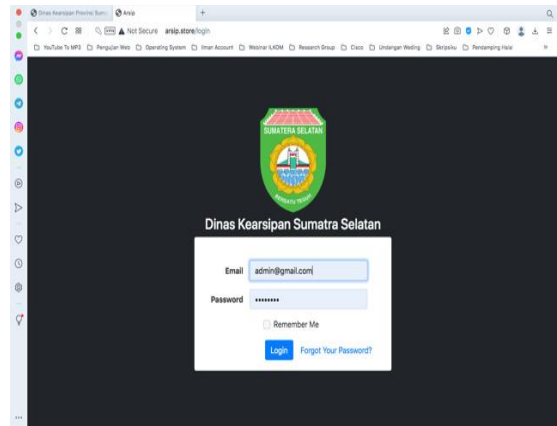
Dinas Kearsipan Provinsi Sumatera Selatan
Arsip
+
Not Secure arsip.store/login
YouTube To MP3
Pengujian Web
Operating System
Iiman Account
Webinar ILKOM
Research Group
Cisco
Undangan Weding
Skripsiku
Pendamping Halal

SUMATERA SELATAN
BERSATU TEGUH

Dinas Kearsipan Sumatra Selatan

Email admin@gmail.com
Password ••••••••
Remember Me
Login Forgot Your Password?